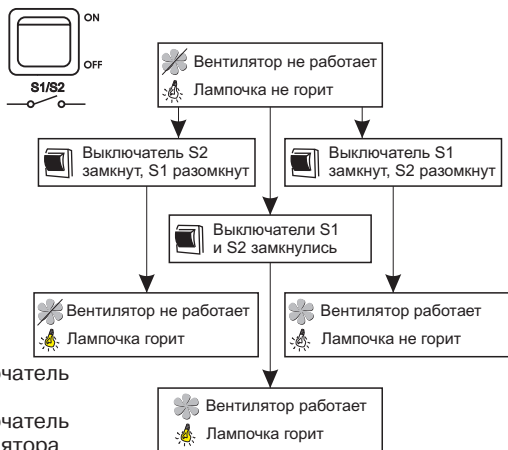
ON

OFF

S1/S2

Вентилятор не работает
Лампочка не горит

Выключатель S2 замкнут, S1 разомкнут

Выключатель S1 замкнут, S2 разомкнут

Выключатели S1 и S2 замкнулись

Вентилятор не работает
Лампочка горит

Вентилятор работает
Лампочка не горит

чатель

чатель
ятора

Вентилятор работает
Лампочка горит